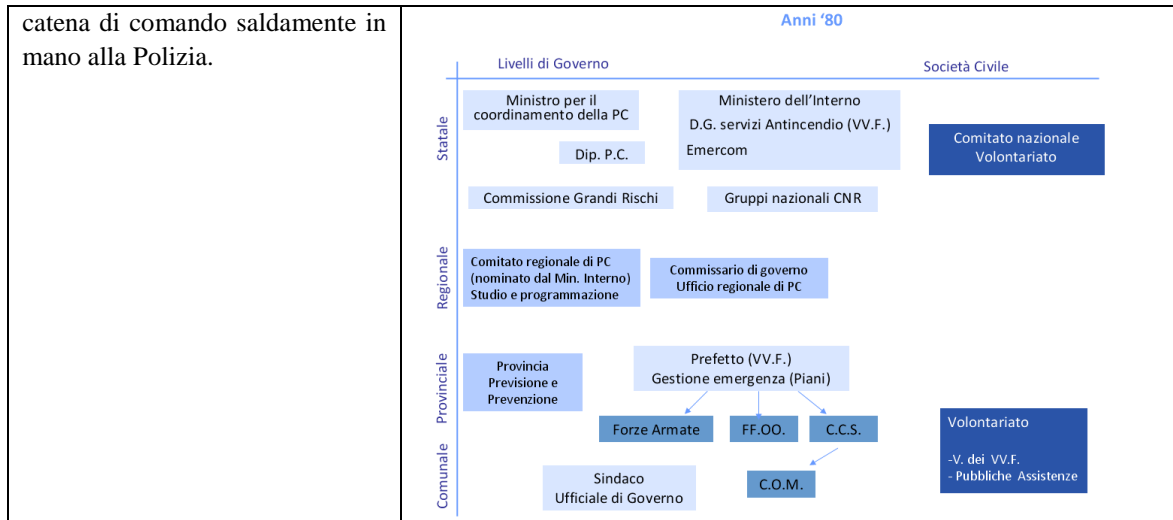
catena di comando saldamente in mano alla Polizia.

Anni '80

Livelli di Governo

Società Civile

Statale

Ministro per il coordinamento della PC

Ministero dell'Interno
D.G. servizi Antincendio (VV.F.)
Emercom

Comitato nazionale Volontariato

Dip. P.C.

Commissione Grandi Rischi

Gruppi nazionali CNR

Regionale

Comitato regionale di PC (nominato dal Min. Interno) Studio e programmazione

Commissario di governo Ufficio regionale di PC

Provinciale

Provincia Previsione e Prevenzione

Prefetto (VV.F.) Gestione emergenza (Piani)

Forze Armate

FF.OO.

C.C.S.

Volontariato
-V. dei VV.F.
- Pubbliche Assistenze

Comunale

Sindaco Ufficiale di Governo

C.O.M.